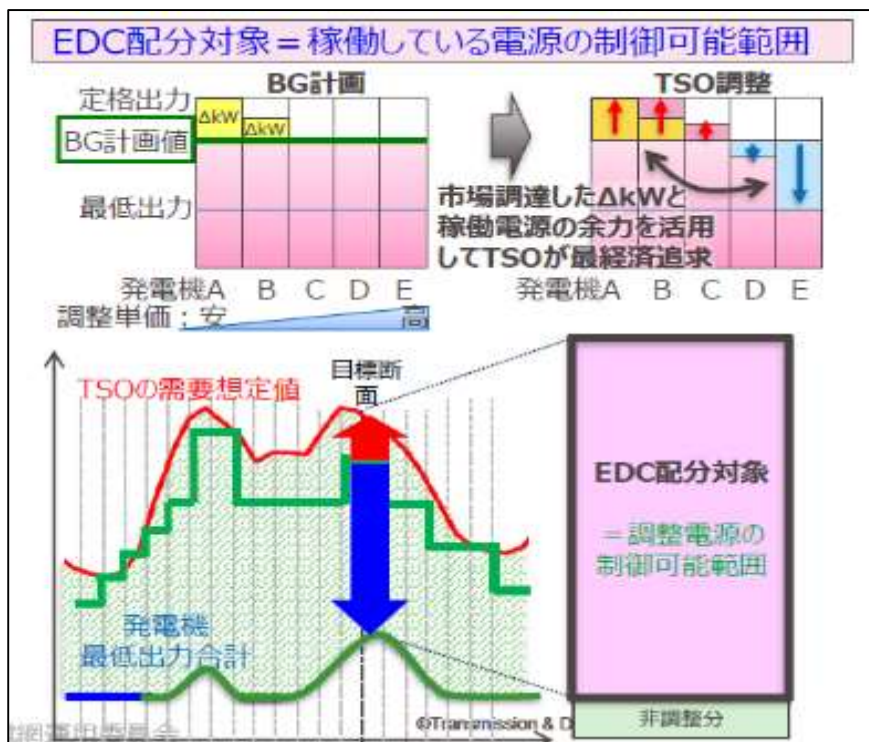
EDC配分対象＝稼働している電源の制御可能範囲

BG計画

定格出力

ΔkW

ΔkW

BG計画値

最低出力

発電機A B C D E

調整単価：安 高

TSO調整

市場調達したΔkWと稼働電源の余力を活用してTSOが最経済追求

発電機A B C D E

TSOの需要想定値

目標断面

発電機 最低出力合計

EDC配分対象

＝調整電源の制御可能範囲

非調整分

©Transmission & D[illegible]

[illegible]運用委員会